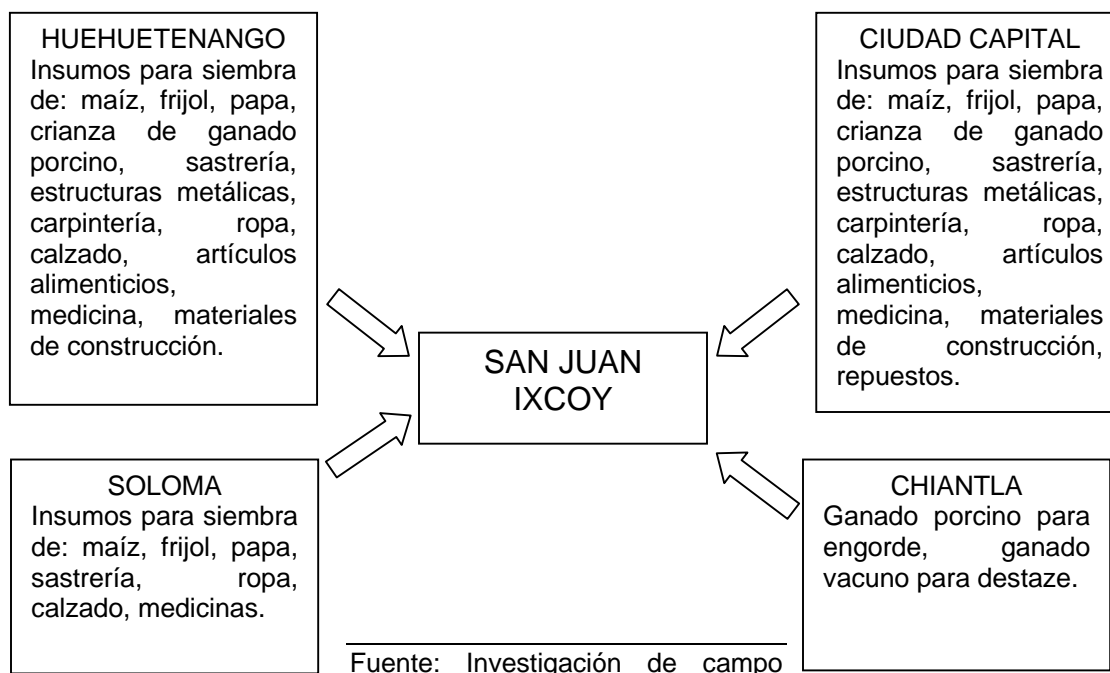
HUEHUETENANGO
Insumos para siembra de: maíz, frijol, papa, crianza de ganado porcino, sastrería, estructuras metálicas, carpintería, ropa, calzado, artículos alimenticios, medicina, materiales de construcción.

CIUDAD CAPITAL
Insumos para siembra de: maíz, frijol, papa, crianza de ganado porcino, sastrería, estructuras metálicas, carpintería, ropa, calzado, artículos alimenticios, medicina, materiales de construcción, repuestos.

SAN JUAN IXCOY

SOLOMA
Insumos para siembra de: maíz, frijol, papa, sastrería, ropa, calzado, medicinas.

CHIANTLA
Ganado porcino para engorde, ganado vacuno para destaze.

Fuente: Investigación de campo